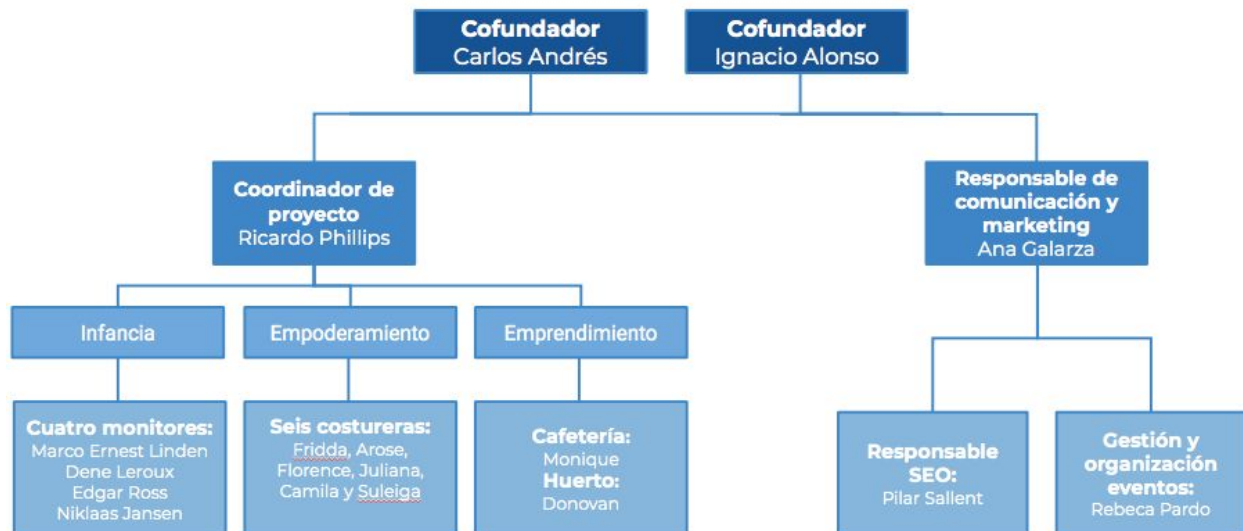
Cofundador
Carlos Andrés

Cofundador
Ignacio Alonso

Coordinador de proyecto
Ricardo Phillips

Responsable de comunicación y marketing
Ana Galarza

Infancia

Empoderamiento

Emprendimiento

Cuatro monitores:
Marco Ernest Linden
Dene Leroux
Edgar Ross
Niklaas Jansen

Seis costureras:
Fridda, Arose, Florence, Juliana, Camila y Suleiga

Cafetería:
Monique
Huerto:
Donovan

Responsable SEO:
Pilar Sallent

Gestión y organización eventos:
Rebeca Pardo